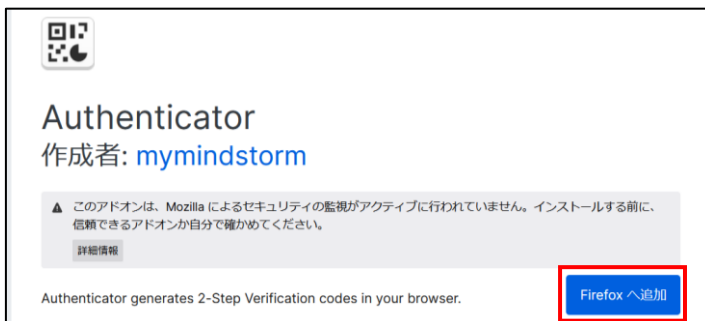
Authenticator

作成者: mymindstorm

このアドオンは、Mozilla によるセキュリティの監視がアクティブに行われていません。インストールする前に、信頼できるアドオンか自分で確かめてください。

詳細情報

Authenticator generates 2-Step Verification codes in your browser.

Firefox へ追加